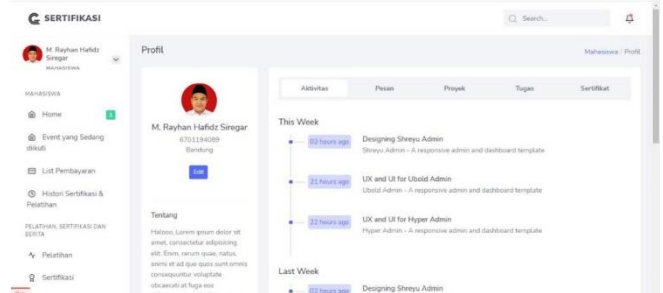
SERTIFIKASI

Search...

M. Rayhan Hafidz Siregar
MAHASISWA

MAHASISWA

Home 1

Event yang Sedang dikuti

List Pembayaran

Histori Sertifikasi & Pelatihan

PELATIHAN, SERTIFIKASI DAN BERITA

Pelatihan

Sertifikasi

Profil

Mahasiswa / Profil

M. Rayhan Hafidz Siregar
6701194089
Bandung

Edit

Tentang

Halooo, Lorem ipsum dolor sit amet, consectetur adipisicing elit. Enim, rerum quae, natus, animi et ad qua quos sunt omnis consequuntur voluptate obcaecati at fuga eos

Aktivitas | Pesan | Proyek | Tugas | Sertifikat

This Week

02 hours ago
Designing Shreyu Admin
Shreyu Admin - A responsive admin and dashboard template

21 hours ago
UX and UI for Ubold Admin
Ubold Admin - A responsive admin and dashboard template

22 hours ago
UX and UI for Hyper Admin
Hyper Admin - A responsive admin and dashboard template

Last Week

02 hours ago
Designing Shreyu Admin